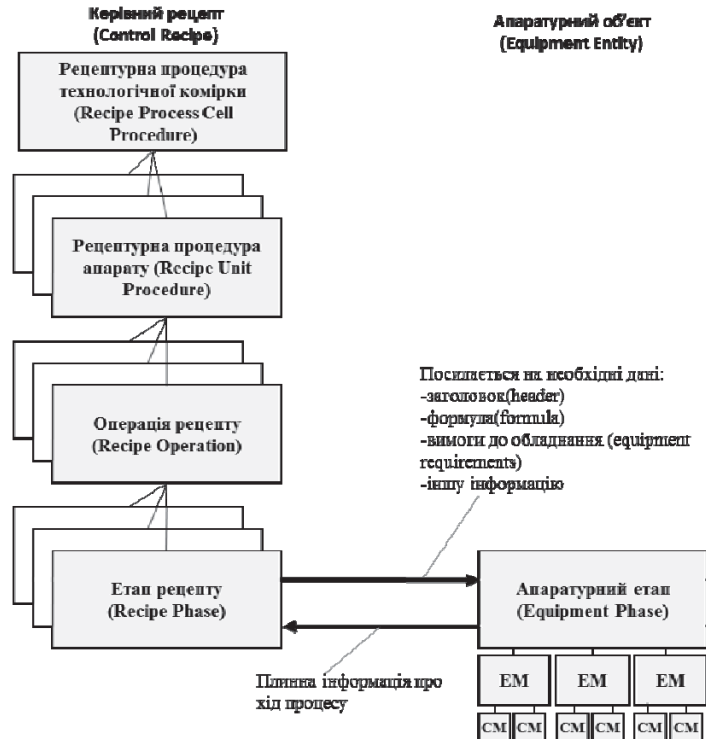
Керівний рецепт
(Control Recipe)

Апаратурний об'єкт
(Equipment Entity)

Рецептурна процедура технологічної комірки (Recipe Process Cell Procedure)

Рецептурна процедура апарату (Recipe Unit Procedure)

Операція рецепту (Recipe Operation)

Посилається на необхідні дані:
-заголовок(header)
-формула(formula)
-вимоги до обладнання (equipment requirements)
-іншу інформацію

Етап рецепту (Recipe Phase)

Апаратурний етап (Equipment Phase)

Плинна інформація про хід процесу

EM
EM
EM

CM
CM
CM
CM
CM
CM